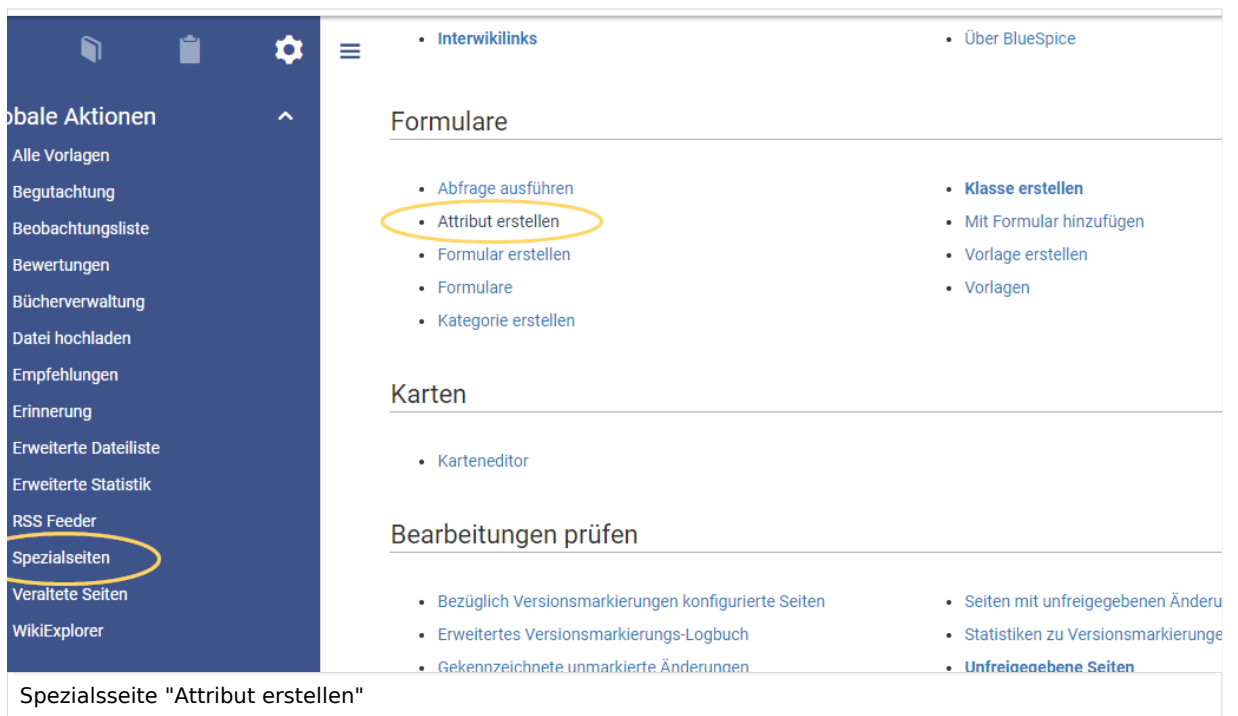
obale Aktionen
Alle Vorlagen
Begutachtung
Beobachtungsliste
Bewertungen
Bücherverwaltung
Datei hochladen
Empfehlungen
Erinnerung
Erweiterte Dateiliste
Erweiterte Statistik
RSS Feeder
Spezialseiten
Veraltete Seiten
WikiExplorer

- Interwikilinks
- Über BlueSpice

Formulare

- Abfrage ausführen
- Attribut erstellen
- Formular erstellen
- Formulare
- Kategorie erstellen

- Klasse erstellen
- Mit Formular hinzufügen
- Vorlage erstellen
- Vorlagen

Karten

- Karteneditor

Bearbeitungen prüfen

- Bezüglich Versionsmarkierungen konfigurierte Seiten
- Erweitertes Versionsmarkierungs-Logbuch
- Gekennzeichnete unmarkierte Änderungen

- Seiten mit unfreigegebenen Änderu
- Statistiken zu Versionsmarkierunge
- Unfreigegebene Seiten

Spezialsseite "Attribut erstellen"